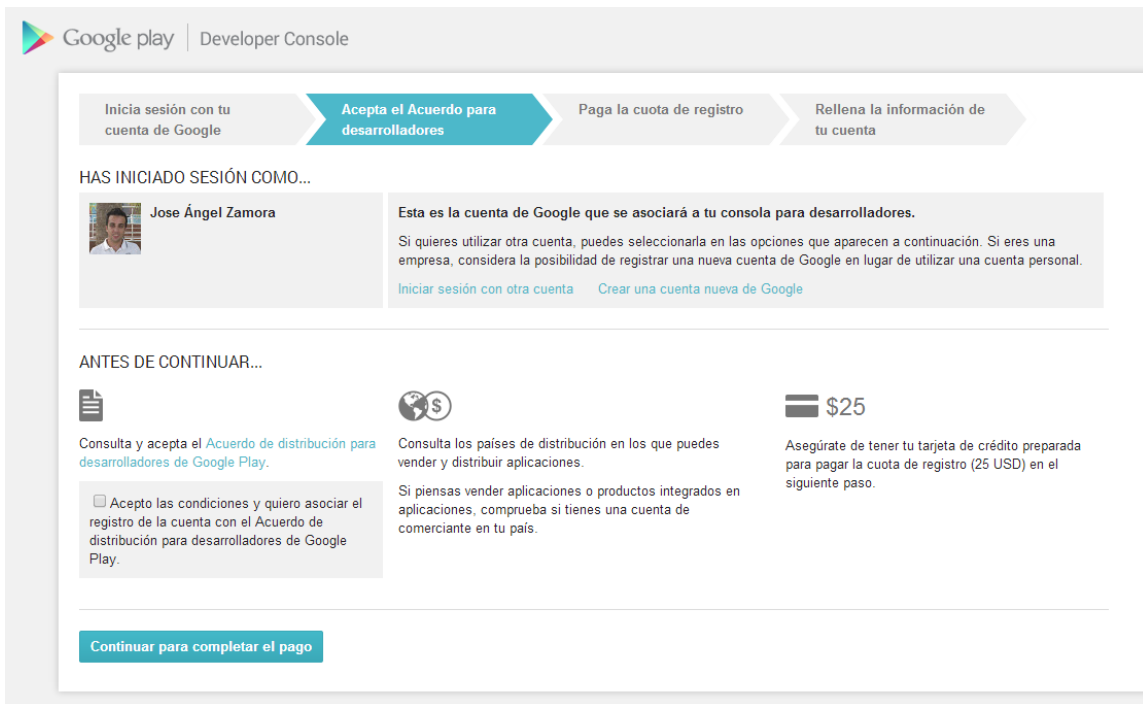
Google play | Developer Console

Inicia sesión con tu cuenta de Google

Acepta el Acuerdo para desarrolladores

Paga la cuota de registro

Rellena la información de tu cuenta

HAS INICIADO SESIÓN COMO...

Jose Ángel Zamora

Esta es la cuenta de Google que se asociará a tu consola para desarrolladores.

Si quieres utilizar otra cuenta, puedes seleccionarla en las opciones que aparecen a continuación. Si eres una empresa, considera la posibilidad de registrar una nueva cuenta de Google en lugar de utilizar una cuenta personal.

Iniciar sesión con otra cuenta Crear una cuenta nueva de Google

ANTES DE CONTINUAR...

Consulta y acepta el Acuerdo de distribución para desarrolladores de Google Play.

Acepto las condiciones y quiero asociar el registro de la cuenta con el Acuerdo de distribución para desarrolladores de Google Play.

Consulta los países de distribución en los que puedes vender y distribuir aplicaciones.

Si piensas vender aplicaciones o productos integrados en aplicaciones, comprueba si tienes una cuenta de comerciante en tu país.

$25

Asegúrate de tener tu tarjeta de crédito preparada para pagar la cuota de registro (25 USD) en el siguiente paso.

Continuar para completar el pago